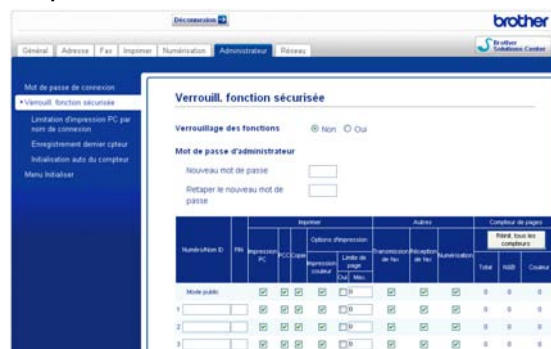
Déconnexion

brother

Général | Adresse | Fax | Imprimer | Numérisation | Administrateur | Réseau

Brother Solutions Center

Mot de passe de connexion
Verrouill. fonction sécurisée
Limitation d'impression PC par nom de connexion
Enregistrement dernier cpteur
Initialisation auto du compteur
Menu Initialiser

Verrouill. fonction sécurisée

Verrouillage des fonctions ◉ Non ○ Oui

Mot de passe d'administrateur

Nouveau mot de passe

Retaper le nouveau mot de passe

| Numéro/Nom ID | PIN | Imprimer | | | Options d'impression | | | Autres | | | Compteur de pages | | |
|---|---|---|---|---|---|---|---|---|---|---|---|---|---|
| | | Impression PC | PCC | Copie | Impression couleur | Limite de page | | Transmission de fax | Réception de fax | Numérisation | Réinit. tous les compteurs | | |
| | | | | | | Oui | Max. | | | | Total | N&B | Couleur |
| Mode public | | ☑ | ☑ | ☑ | ☑ | ☐ | 0 | ☑ | ☑ | ☑ | 0 | 0 | 0 |
| 1 | | ☑ | ☑ | ☑ | ☑ | ☐ | 0 | ☑ | ☑ | ☑ | 0 | 0 | 0 |
| 2 | | ☑ | ☑ | ☑ | ☑ | ☐ | 0 | ☑ | ☑ | ☑ | 0 | 0 | 0 |
| 3 | | ☑ | ☑ | ☑ | ☑ | ☐ | 0 | ☑ | ☑ | ☑ | 0 | 0 | 0 |